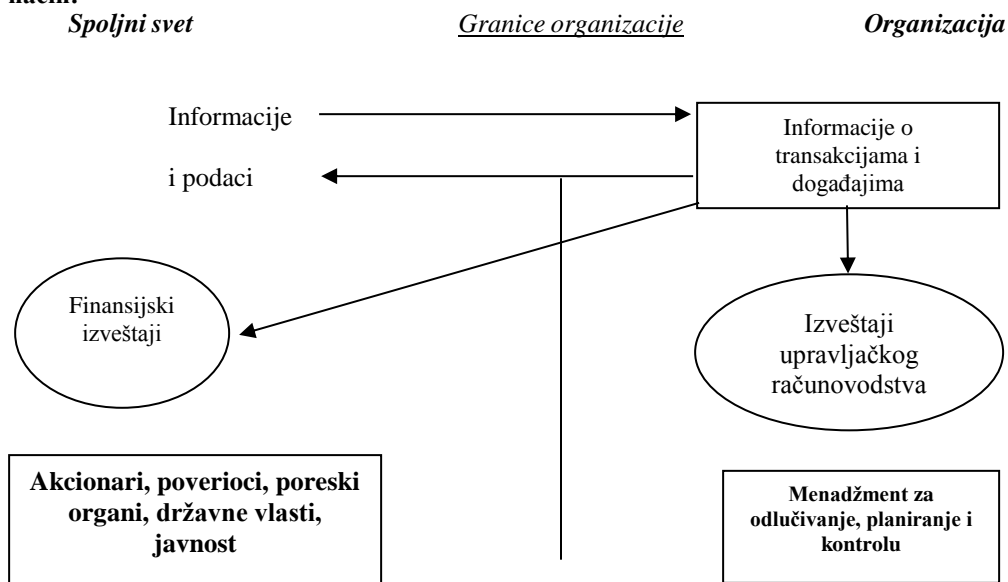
način:

Spoljni svet

Granice organizacije

Organizacija

Informacije

i podaci

Informacije o transakcijama i događajima

Finansijski izveštaji

Izveštaji upravljačkog računovodstva

Akcionari, poverioci, poreski organi, državne vlasti, javnost

Menadžment za odlučivanje, planiranje i kontrolu